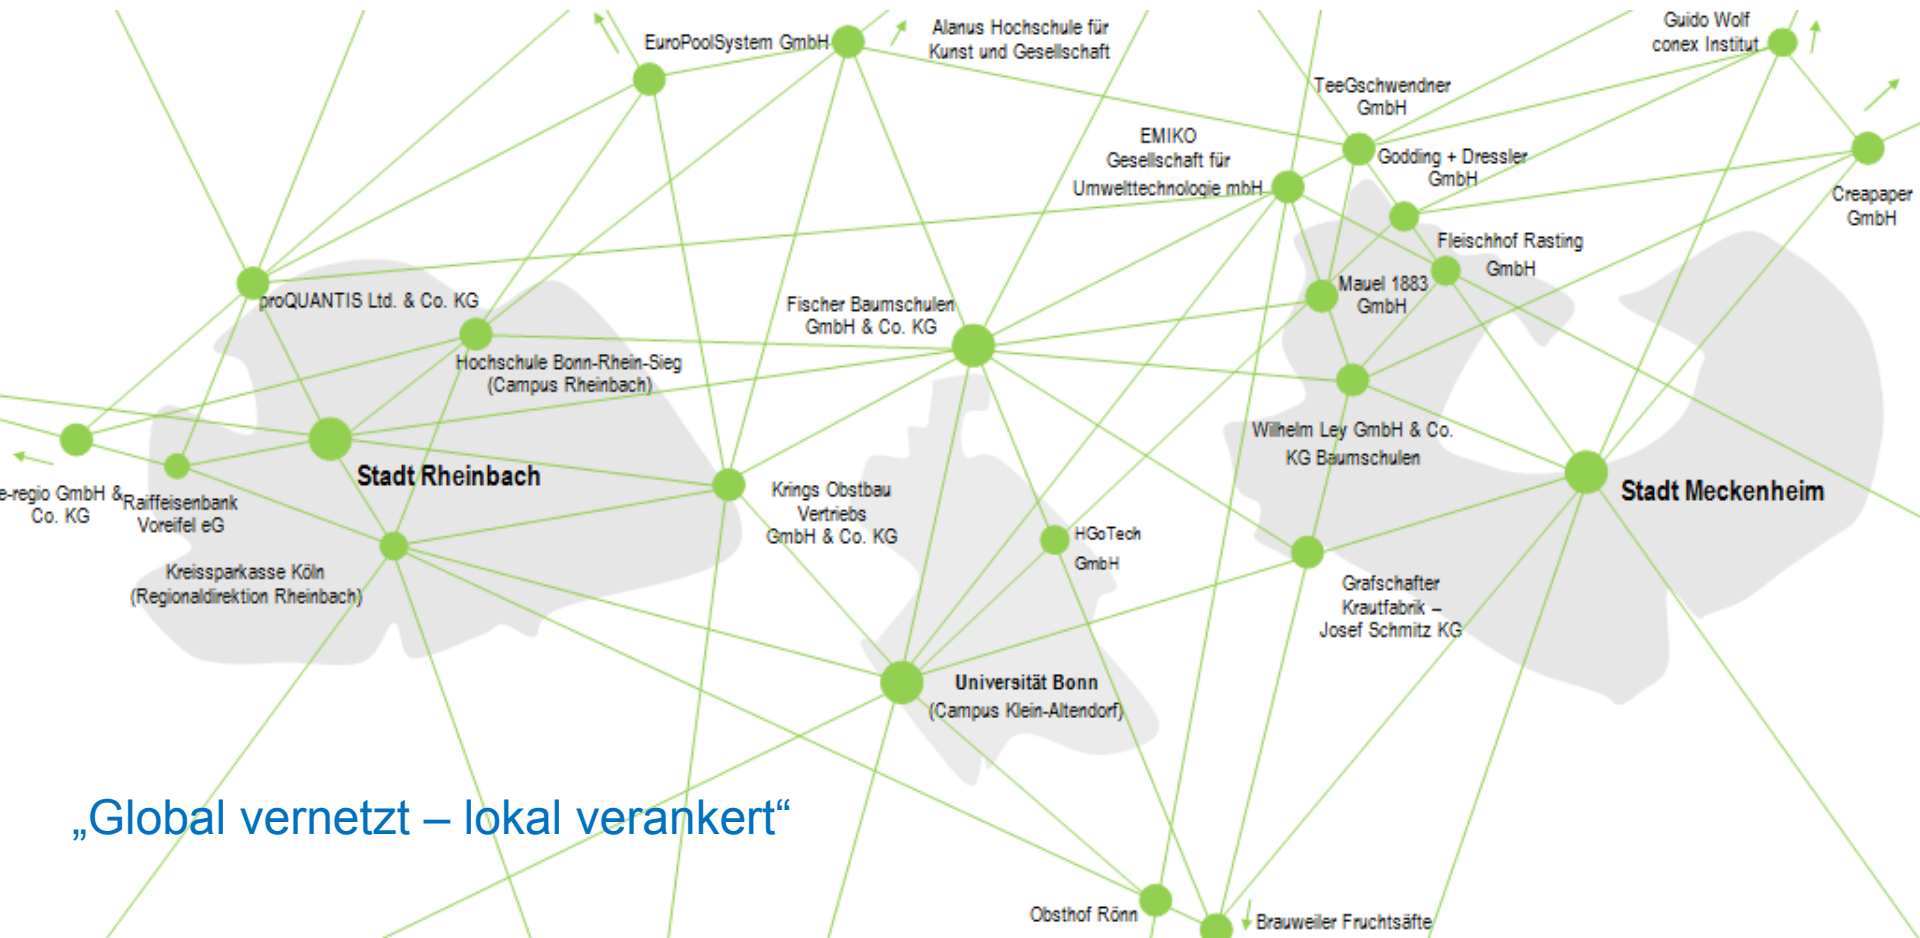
EuroPoolSystem GmbH

Alanus Hochschule für Kunst und Gesellschaft

Guido Wolf conex Institut

TeeGschwendner GmbH

EMIKO Gesellschaft für Umwelttechnologie mbH

Godding + Dressler GmbH

Creapaper GmbH

Fleischhof Rasting GmbH

Mauel 1883 GmbH

proQUANTIS Ltd. & Co. KG

Fischer Baumschulen GmbH & Co. KG

Hochschule Bonn-Rhein-Sieg (Campus Rheinbach)

Wilhelm Ley GmbH & Co. KG Baumschulen

Stadt Rheinbach

Stadt Meckenheim

e-regio GmbH & Co. KG

Raiffeisenbank Voreifel eG

Krings Obstbau Vertriebs GmbH & Co. KG

HGoTech GmbH

Kreissparkasse Köln (Regionaldirektion Rheinbach)

Grafschafter Krautfabrik – Josef Schmitz KG

Universität Bonn (Campus Klein-Altendorf)

„Global vernetzt – lokal verankert“

Obsthof Rönn

Brauweiler Fruchtsäfte